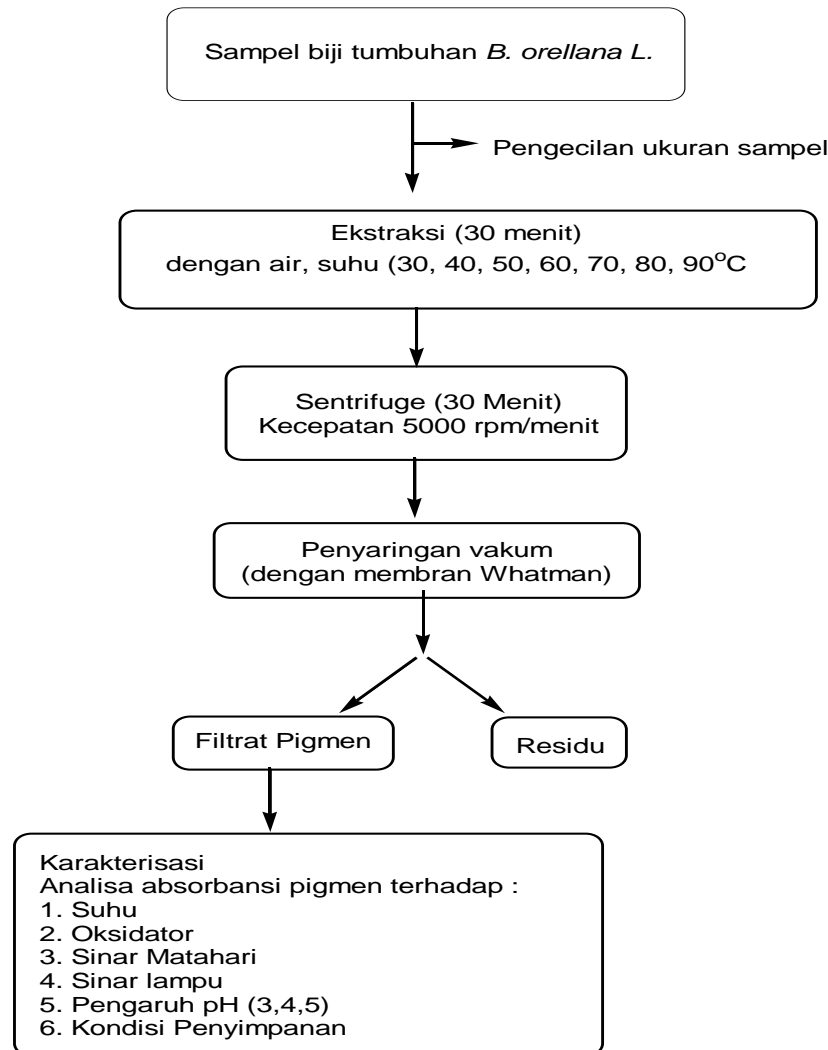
Sampel biji tumbuhan B. orellana L.

Pengecilan ukuran sampel

Ekstraksi (30 menit)
dengan air, suhu (30, 40, 50, 60, 70, 80, 90$^{o}$C

Sentrifuge (30 Menit)
Kecepatan 5000 rpm/menit

Penyaringan vakum
(dengan membran Whatman)

Filtrat Pigmen

Residu

Karakterisasi
Analisa absorbansi pigmen terhadap :
1. Suhu
2. Oksidator
3. Sinar Matahari
4. Sinar lampu
5. Pengaruh pH (3,4,5)
6. Kondisi Penyimpanan